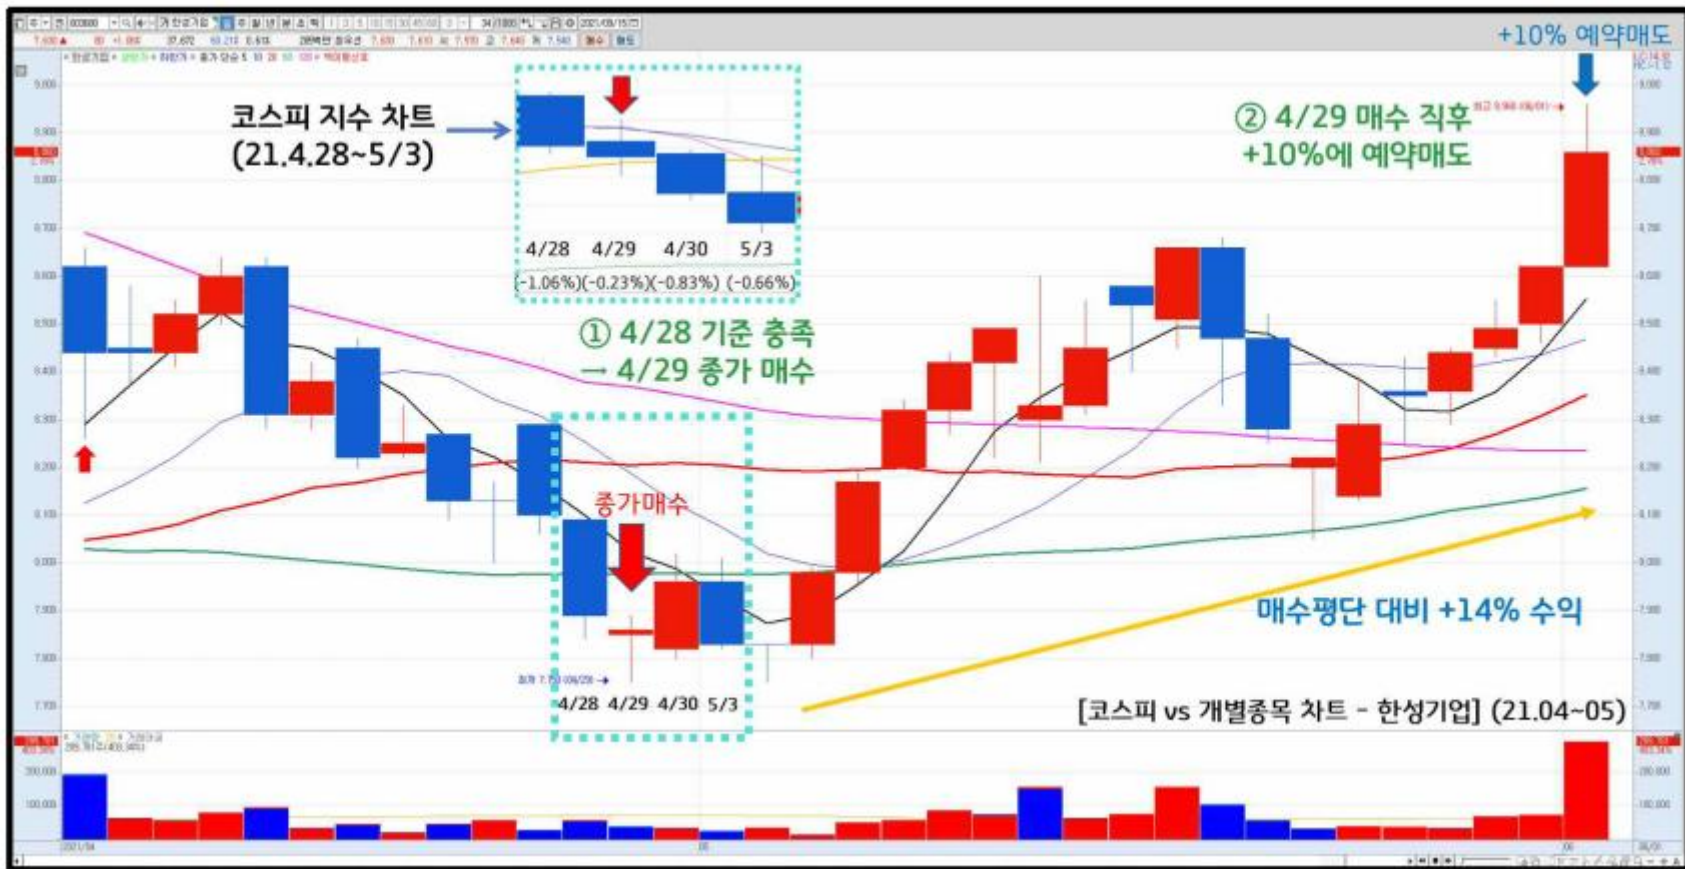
+10% 예약매도

코스피 지수 차트
(21.4.28~5/3)

4/28 4/29 4/30 5/3
(-1.06%)(-0.23%)(-0.83%) (-0.66%)

② 4/29 매수 직후
+10%에 예약매도

① 4/28 기준 충족
→ 4/29 종가 매수

종가매수

매수평단 대비 +14% 수익

4/28 4/29 4/30 5/3

[코스피 vs 개별종목 차트 - 한성기업] (21.04~05)